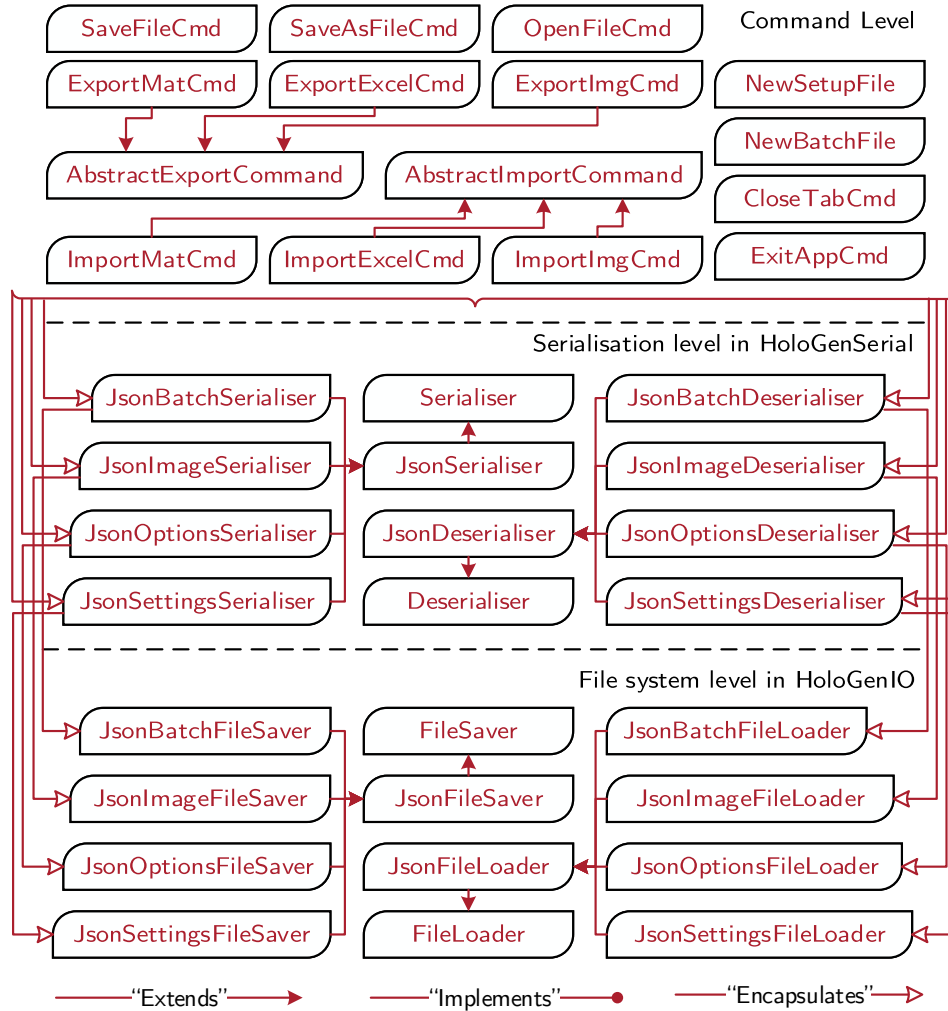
SaveFileCmd
SaveAsFileCmd
OpenFileCmd
Command Level

ExportMatCmd
ExportExcelCmd
ExportImgCmd
NewSetupFile

NewBatchFile

AbstractExportCommand
AbstractImportCommand

CloseTabCmd

ExitAppCmd

ImportMatCmd
ImportExcelCmd
ImportImgCmd

Serialisation level in HoloGenSerial

JsonBatchSerialiser
Serialiser
JsonBatchDeserialiser

JsonImageSerialiser
JsonSerialiser
JsonImageDeserialiser

JsonOptionsSerialiser
JsonDeserialiser
JsonOptionsDeserialiser

JsonSettingsSerialiser
Deserialiser
JsonSettingsDeserialiser

File system level in HoloGenIO

JsonBatchFileSaver
FileSaver
JsonBatchFileLoader

JsonImageFileSaver
JsonFileSaver
JsonImageFileLoader

JsonOptionsFileSaver
JsonFileLoader
JsonOptionsFileLoader

JsonSettingsFileSaver
FileLoader
JsonSettingsFileLoader

“Extends”
“Implements”
“Encapsulates”